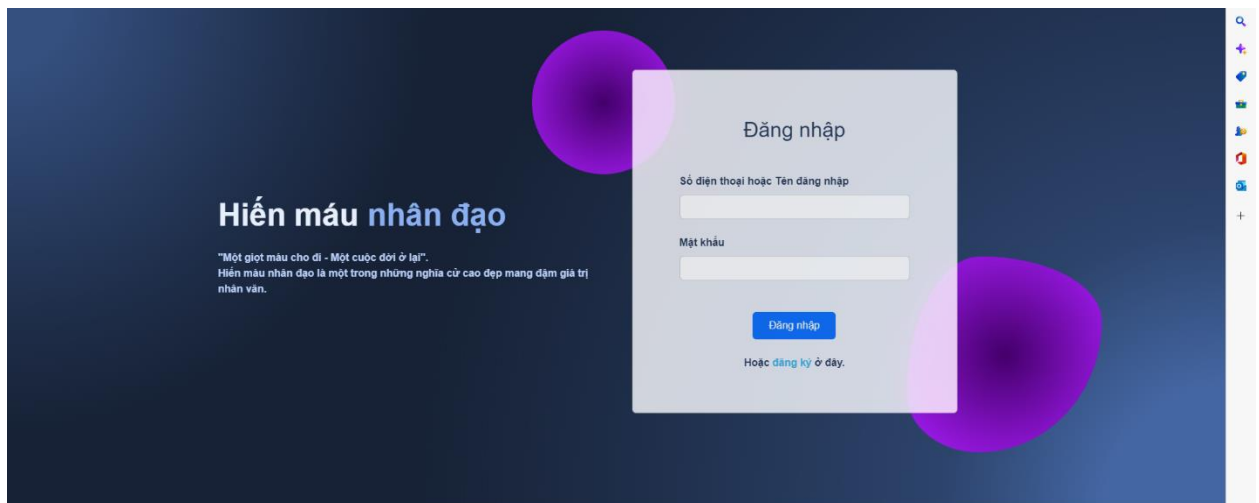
Hiến máu nhân đạo

"Một giọt máu cho đi - Một cuộc đời ở lại".
Hiến máu nhân đạo là một trong những nghĩa cử cao đẹp mang đậm giá trị nhân văn.

Đăng nhập

Số điện thoại hoặc Tên đăng nhập

Mật khẩu

Đăng nhập

Hoặc đăng ký ở đây.

+